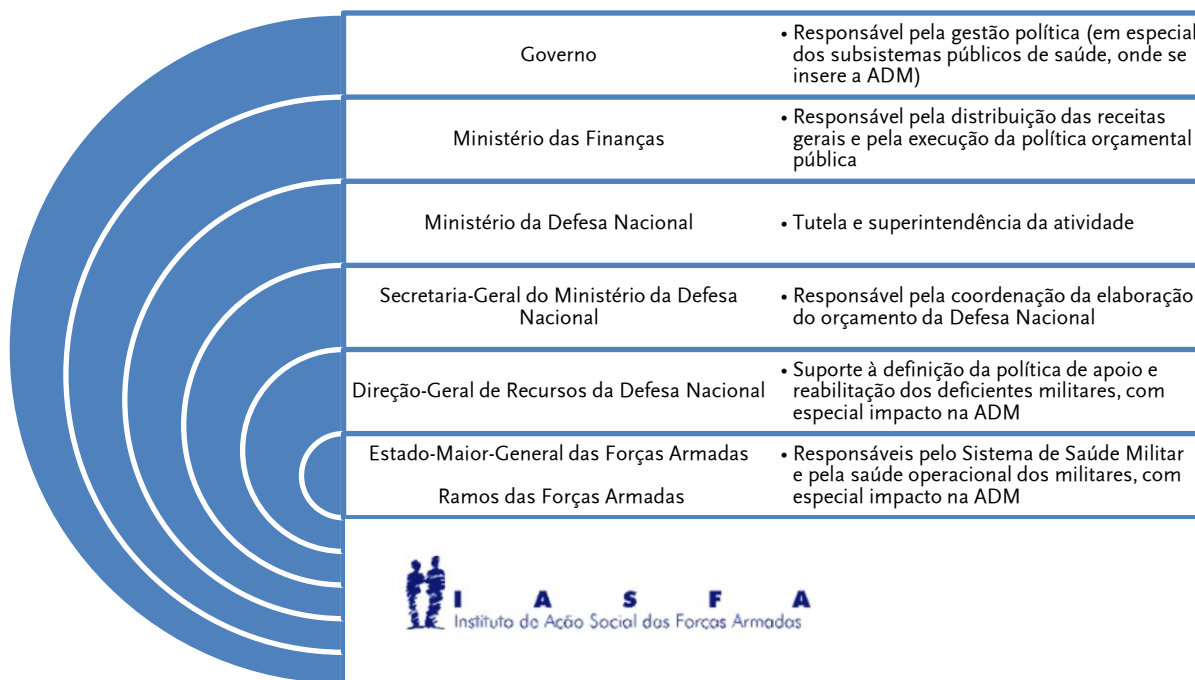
Governo

• Responsável pela gestão política (em especial dos subsistemas públicos de saúde, onde se insere a ADM)

Ministério das Finanças

• Responsável pela distribuição das receitas gerais e pela execução da política orçamental pública

Ministério da Defesa Nacional

• Tutela e superintendência da atividade

Secretaria-Geral do Ministério da Defesa Nacional

• Responsável pela coordenação da elaboração do orçamento da Defesa Nacional

Direção-Geral de Recursos da Defesa Nacional

• Suporte à definição da política de apoio e reabilitação dos deficientes militares, com especial impacto na ADM

Estado-Maior-General das Forças Armadas

Ramos das Forças Armadas

• Responsáveis pelo Sistema de Saúde Militar e pela saúde operacional dos militares, com especial impacto na ADM

I A S F A
Instituto de Ação Social das Forças Armadas